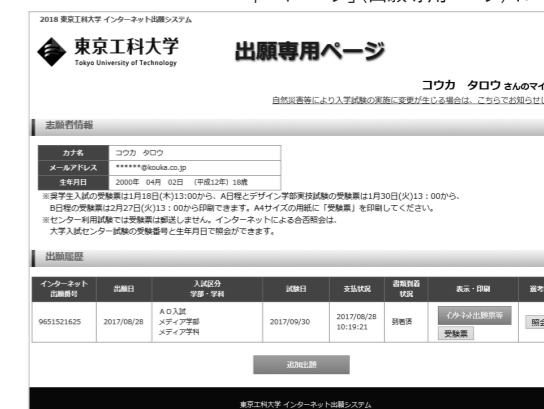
ページ」(出願専用ページ)

2018 東京工科大学 インターネット出願システム

東京工科大学
Tokyo University of Technology

出願専用ページ

コウカ タロウ さんのマイ

自然災害等により入学試験の実施に変更が生じる場合は、こちらでお知らせし

志願者情報

| カナ名 | コウカ タロウ |
|---|---|
| メールアドレス | ******@kouka.co.jp |
| 生年月日 | 2000年 04月 02日 (平成12年) 18歳 |

※奨学生入試の受験票は1月18日(木)13:00から、A日程とデザイン学部実技試験の受験票は1月30日(火)13:00から、B日程の受験票は2月27日(火)13:00から印刷できます。A4サイズの用紙に「受験票」を印刷してください。
※センター利用試験では受験票は郵送しません。インターネットによる合否照会は、大学入試センター試験の受験番号と生年月日で照会ができます。

出願履歴

| インターネット出願番号 | 出願日 | 入試区分 学部・学科 | 試験日 | 支払状況 | 書類到着状況 | 表示・印刷 | 合否 |
|---|---|---|---|---|---|---|---|
| 9651521625 | 2017/08/28 | AO入試 メディア学部 メディア学科 | 2017/09/30 | 2017/08/28 10:19:21 | 到着済 | インターネット出願票等 受験票 | 照会 |

追加出願

東京工科大学 インターネット出願システム